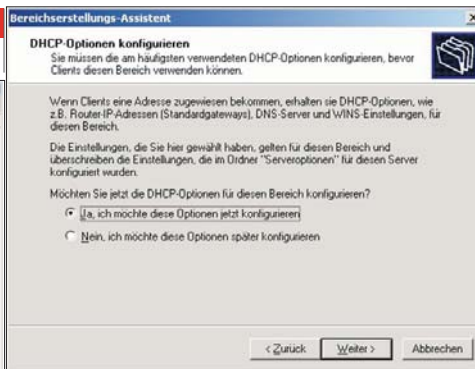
Bereichserstellungs-Assistent

DHCP-Optionen konfigurieren
Sie müssen die am häufigsten verwendeten DHCP-Optionen konfigurieren, bevor Clients diesen Bereich verwenden können.

Wenn Clients eine Adresse zugewiesen bekommen, erhalten sie DHCP-Optionen, wie z.B. Router-IP-Adressen (Standardgateways), DNS-Server und WINS-Einstellungen, für diesen Bereich.

Die Einstellungen, die Sie hier gewählt haben, gelten für diesen Bereich und überschreiben die Einstellungen, die im Ordner "Serveroptionen" für diesen Server konfiguriert wurden.

Möchten Sie jetzt die DHCP-Optionen für diesen Bereich konfigurieren?

Ja, ich möchte diese Optionen jetzt konfigurieren

Nein, ich möchte diese Optionen später konfigurieren

< Zurück
Weiter >
Abbrechen